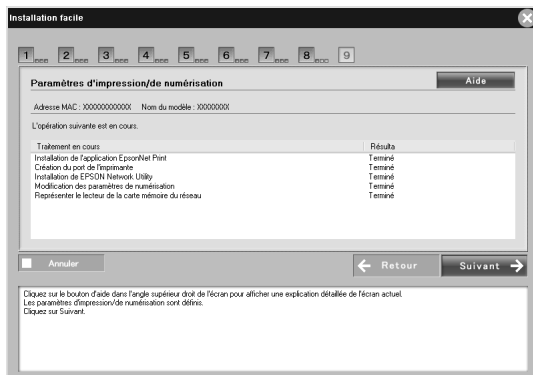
Installation facile

1 2 3 4 5 6 7 8 9

Paramètres d'impression/de numérisation

Aide

Adresse MAC : XXXXXXXXXXXX Nom du modèle : XXXXXXXX

L'opération suivante est en cours.

| Traitement en cours | Résulta |
|---|---|
| Installation de l'application EpsonNet Print | Terminé |
| Création du port de l'imprimante | Terminé |
| Installation de EPSON Network Utility | Terminé |
| Modification des paramètres de numérisation | Terminé |
| Représenter le lecteur de la carte mémoire du réseau | Terminé |

Annuler

Retour

Suivant

Cliquez sur le bouton d'aide dans l'angle supérieur droit de l'écran pour afficher une explication détaillée de l'écran actuel.
Les paramètres d'impression/de numérisation sont définis.
Cliquez sur Suivant.